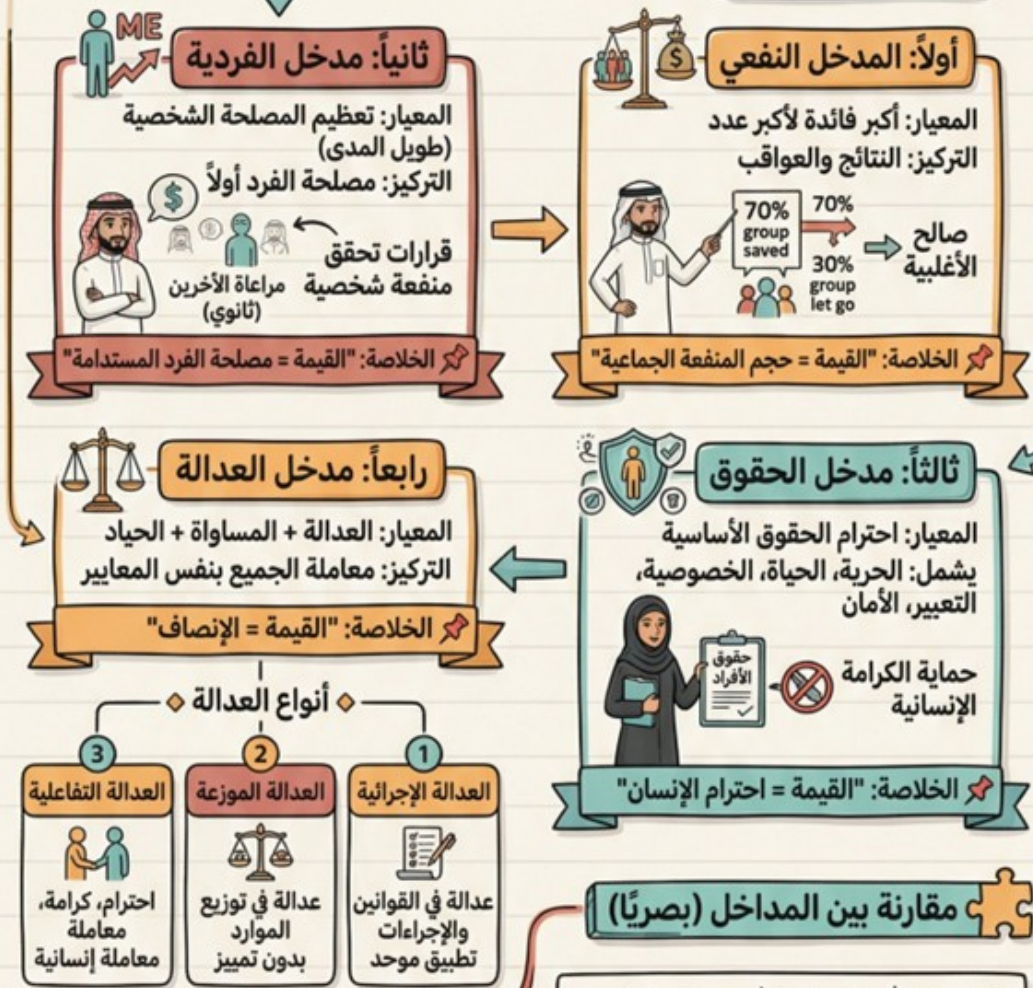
أولاً: المدخل النفعي

المعيار: أكبر فائدة لأكبر عدد
التركيز: النتائج والعواقب

70% group saved
70%
30% group let go
صالح الأغلبية

الخلاصة: "القيمة = حجم المنفعة الجماعية"

ME
ثانياً: مدخل الفردية

المعيار: تعظيم المصلحة الشخصية (طويل المدى)
التركيز: مصلحة الفرد أولاً

$
قرارات تحقق منفعة شخصية
مراعاة الآخرين (ثانوي)

الخلاصة: "القيمة = مصلحة الفرد المستدامة"

ثالثاً: مدخل الحقوق

المعيار: احترام الحقوق الأساسية
يشمل: الحرية، الحياة، الخصوصية، التعبير، الأمان

حقوق الأفراد
حماية الكرامة الإنسانية

الخلاصة: "القيمة = احترام الإنسان"

رابعاً: مدخل العدالة

المعيار: العدالة + المساواة + الحياد
التركيز: معاملة الجميع بنفس المعايير

الخلاصة: "القيمة = الإنصاف"

أنواع العدالة

1
العدالة الإجرائية
عدالة في القوانين والإجراءات تطبيق موحد

2
العدالة الموزعة
عدالة في توزيع الموارد بدون تمييز

3
العدالة التفاعلية
احترام، كرامة، معاملة معاملة إنسانية

مقارنة بين المداخل (بصريًا)